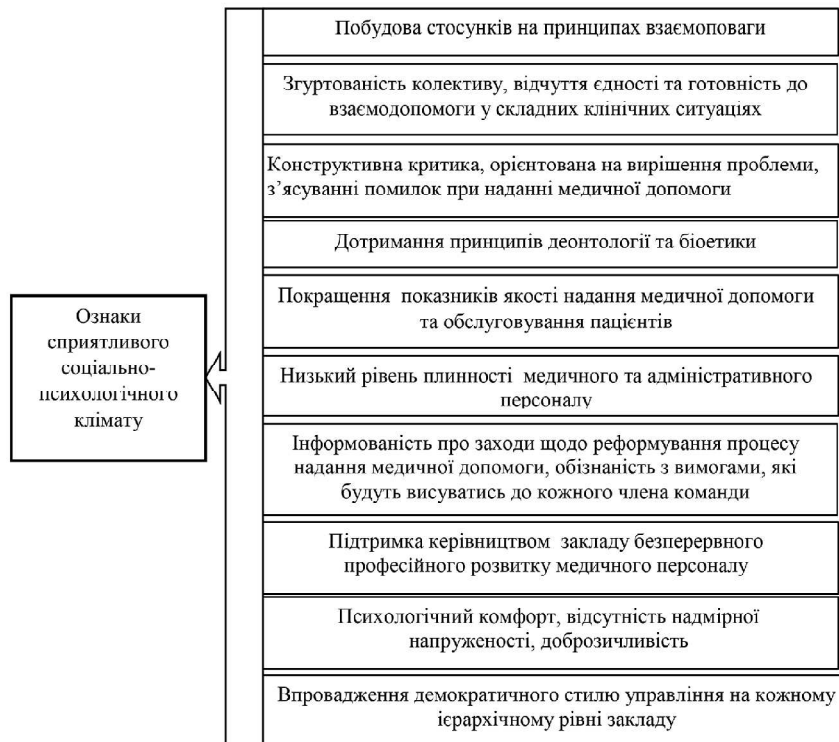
Ознаки сприятливого соціально-психологічного клімату

Побудова стосунків на принципах взаємоповаги

Згуртованість колективу, відчуття єдності та готовність до взаємодопомоги у складних клінічних ситуаціях

Конструктивна критика, орієнтована на вирішення проблеми, з'ясуванні помилок при наданні медичної допомоги

Дотримання принципів деонтології та біоетики

Покращення показників якості надання медичної допомоги та обслуговування пацієнтів

Низький рівень плинності медичного та адміністративного персоналу

Інформованість про заходи щодо реформування процесу надання медичної допомоги, обізнаність з вимогами, які будуть висуватись до кожного члена команди

Підтримка керівництвом закладу безперервного професійного розвитку медичного персоналу

Психологічний комфорт, відсутність надмірної напруженості, доброзичливість

Впровадження демократичного стилю управління на кожному ієрархічному рівні закладу